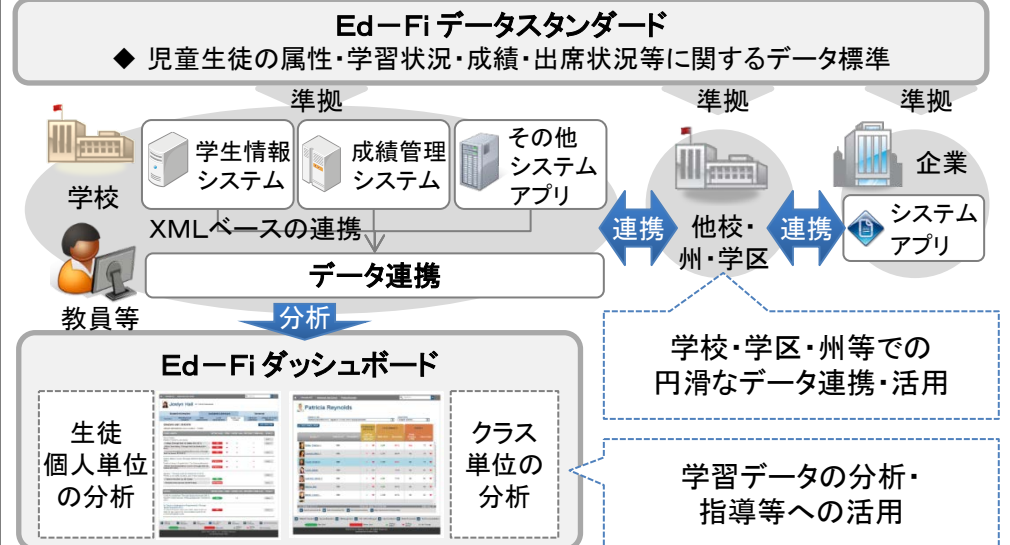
Ed－Fi データスタンダード
◆ 児童生徒の属性・学習状況・成績・出席状況等に関するデータ標準

準拠　準拠　準拠

学校

学生情報システム

成績管理システム

その他システムアプリ

XMLベースの連携

データ連携

教員等

連携

他校・州・学区

連携

企業

システムアプリ

分析

Ed－Fi ダッシュボード

生徒個人単位の分析

Jaslyn Hall

Patricia Reynolds

クラス単位の分析

学校・学区・州等での円滑なデータ連携・活用

学習データの分析・指導等への活用